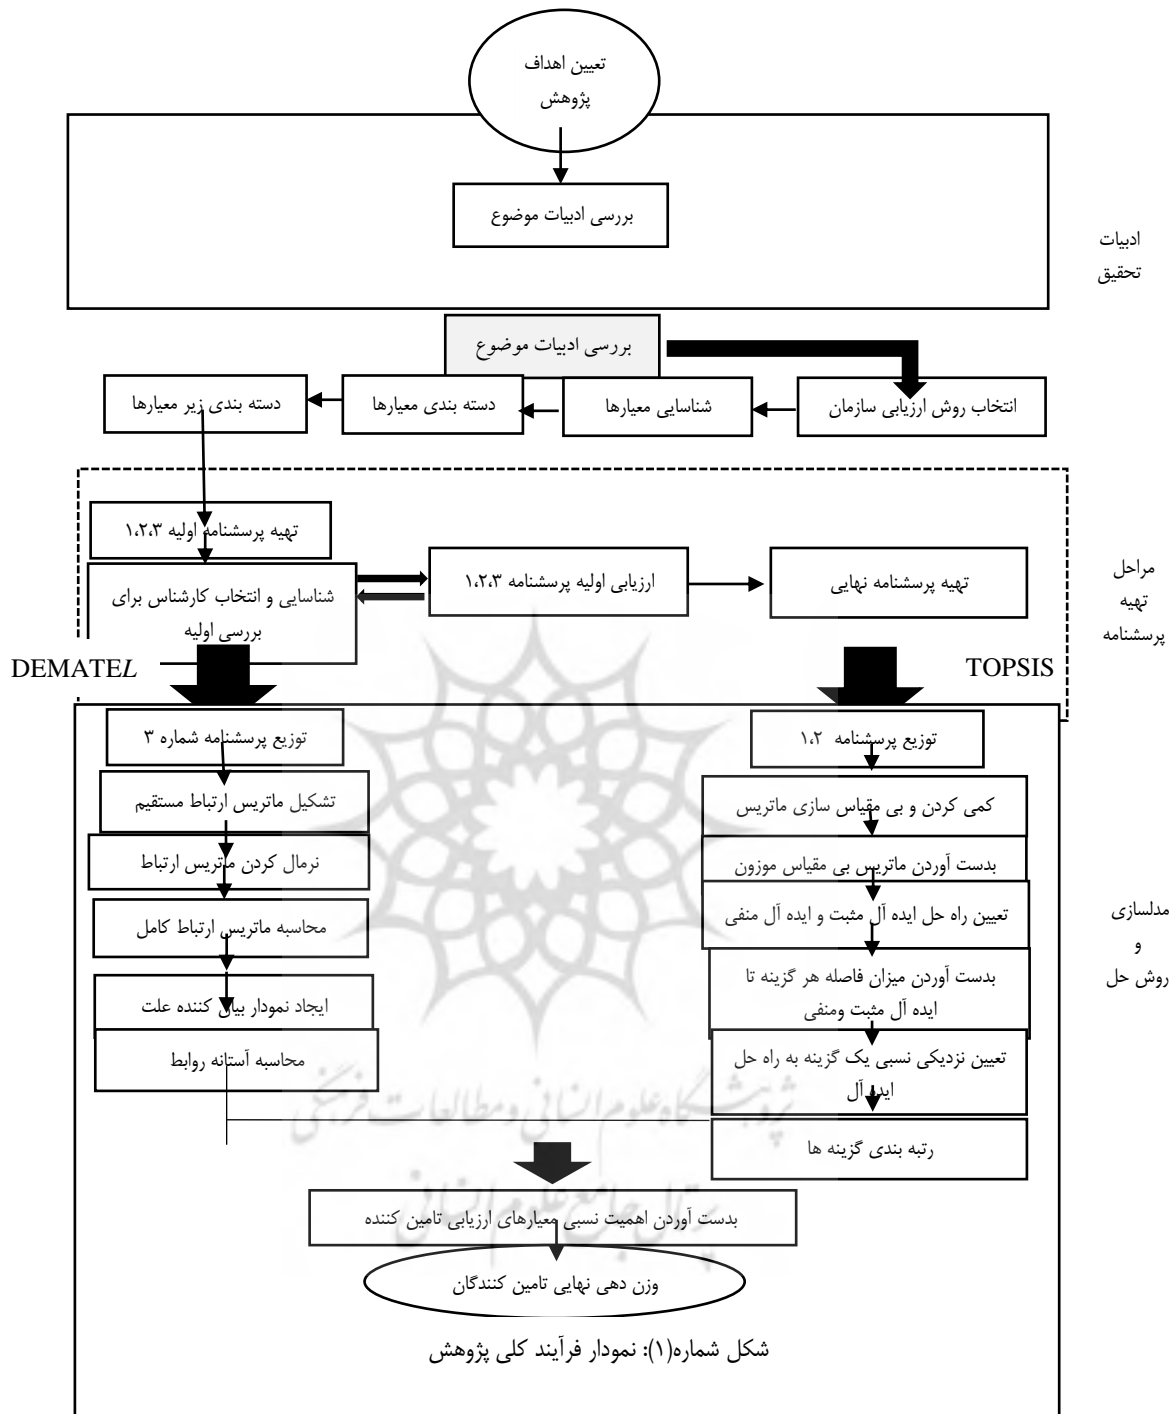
تعیین اهداف پژوهش

بررسی ادبیات موضوع

ادبیات تحقیق

بررسی ادبیات موضوع

انتخاب روش ارزیابی سازمان

شناسایی معیارها

دسته بندی معیارها

دسته بندی زیر معیارها

تهیه پرسشنامه اولیه ۱،۲،۳

شناسایی و انتخاب کارشناس برای بررسی اولیه

ارزیابی اولیه پرسشنامه ۱،۲،۳

تهیه پرسشنامه نهایی

مراحل تهیه پرسشنامه

DEMATEL

TOPSIS

توزیع پرسشنامه شماره ۳

تشکیل ماتریس ارتباط مستقیم

نرمال کردن ماتریس ارتباط

محاسبه ماتریس ارتباط کامل

ایجاد نمودار بیان کننده علت

محاسبه آستانه روابط

توزیع پرسشنامه ۱،۲

کمی کردن و بی مقیاس سازی ماتریس

بدست آوردن ماتریس بی مقیاس موزون

تعیین راه حل ایده آل مثبت و ایده آل منفی

بدست آوردن میزان فاصله هر گزینه تا ایده آل مثبت ومنفی

تعیین نزدیکی نسبی یک گزینه به راه حل ایده آل

رتبه بندی گزینه ها

مدلسازی و روش حل

بدست آوردن اهمیت نسبی معیارهای ارزیابی تامین کننده

وزن دهی نهایی تامین کنندگان

شکل شماره(۱): نمودار فرآیند کلی پژوهش

پژوهشگاه علوم انسانی و مطالعات فرهنگی
پرتال جامع علوم انسانی